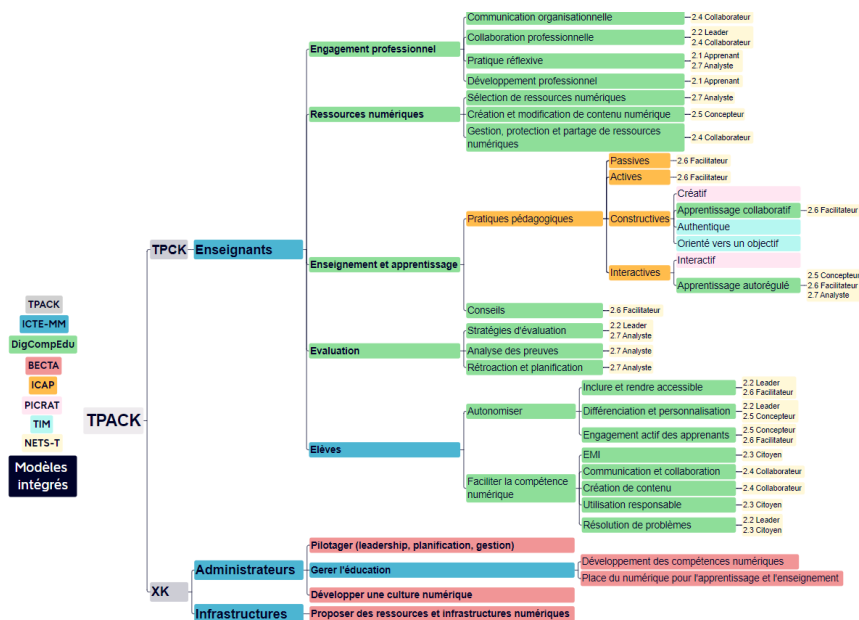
TPACK
ICTE-MM
DigCompEdu
BECTA
ICAP
PICRAT
TIM
NETS-T
Modèles intégrés

TPACK

TPCK
Enseignants

Engagement professionnel
Communication organisationnelle 2.4 Collaborateur
Collaboration professionnelle 2.2 Leader 2.4 Collaborateur
Pratique réflexive 2.1 Apprenant 2.7 Analyste
Développement professionnel 2.1 Apprenant

Ressources numériques
Sélection de ressources numériques 2.7 Analyste
Création et modification de contenu numérique 2.5 Concepteur
Gestion, protection et partage de ressources numériques 2.4 Collaborateur

Enseignement et apprentissage
Pratiques pédagogiques
Passives 2.6 Facilitateur
Actives 2.6 Facilitateur
Constructives
Créatif
Apprentissage collaboratif 2.6 Facilitateur
Authentique
Orienté vers un objectif
Interactives
Interactif
Apprentissage autorégulé 2.5 Concepteur 2.6 Facilitateur 2.7 Analyste
Conseils 2.6 Facilitateur

Evaluation
Stratégies d'évaluation 2.2 Leader 2.7 Analyste
Analyse des preuves 2.7 Analyste
Rétroaction et planification 2.7 Analyste

Elèves
Autonomiser
Inclure et rendre accessible 2.2 Leader 2.6 Facilitateur
Différenciation et personnalisation 2.2 Leader 2.5 Concepteur
Engagement actif des apprenants 2.5 Concepteur 2.6 Facilitateur
Faciliter la compétence numérique
EMI 2.3 Citoyen
Communication et collaboration 2.4 Collaborateur
Création de contenu 2.4 Collaborateur
Utilisation responsable 2.3 Citoyen
Résolution de problèmes 2.2 Leader 2.3 Citoyen

XK
Administrateurs
Pilotager (leadership, planification, gestion)
Gerer l'éducation
Développement des compétences numériques
Place du numérique pour l'apprentissage et l'enseignement
Développer une culture numérique
Infrastructures
Proposer des ressources et infrastructures numériques